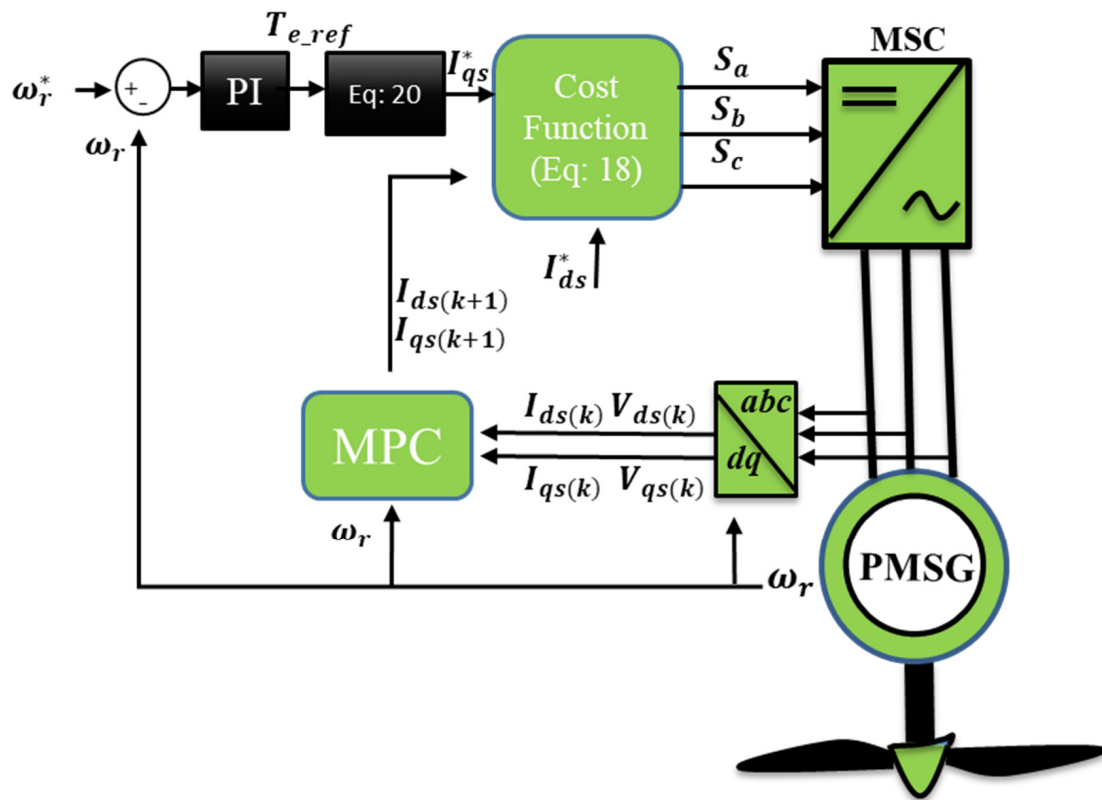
$T_{e\_ref}$

$\omega_r^*$

+
-

PI

Eq: 20

$I_{qs}^*$

Cost Function (Eq: 18)

$S_a$

$S_b$

$S_c$

MSC

$\omega_r$

$I_{ds}^*$

$I_{ds(k+1)}$
$I_{qs(k+1)}$

MPC

$I_{ds(k)}$ $V_{ds(k)}$

$I_{qs(k)}$ $V_{qs(k)}$

abc

dq

$\omega_r$

$\omega_r$

PMSG